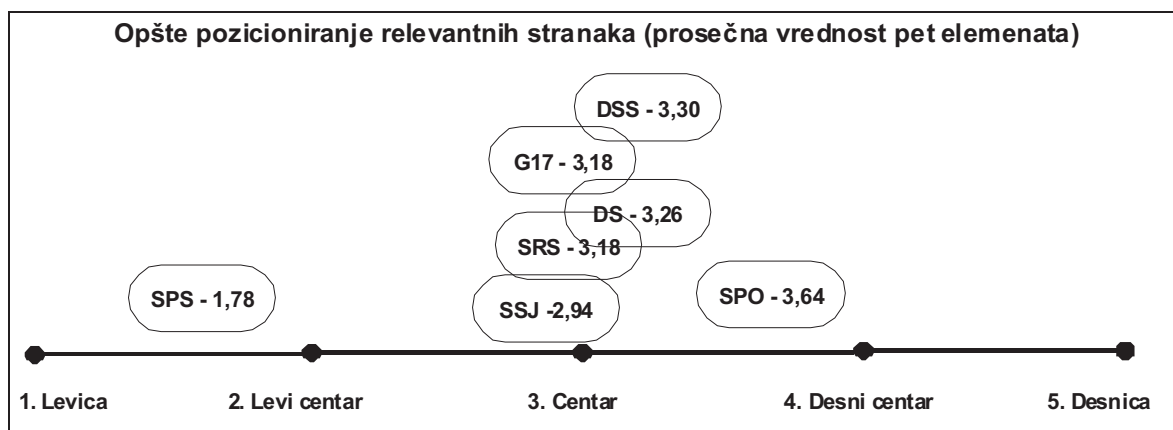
Opšte pozicioniranje relevantnih stranaka (prosečna vrednost pet elemenata)

DSS - 3,30

G17 - 3,18

DS - 3,26

SRS - 3,18

SPS - 1,78

SSJ -2,94

SPO - 3,64

1. Levica

2. Levi centar

3. Centar

4. Desni centar

5. Desnica